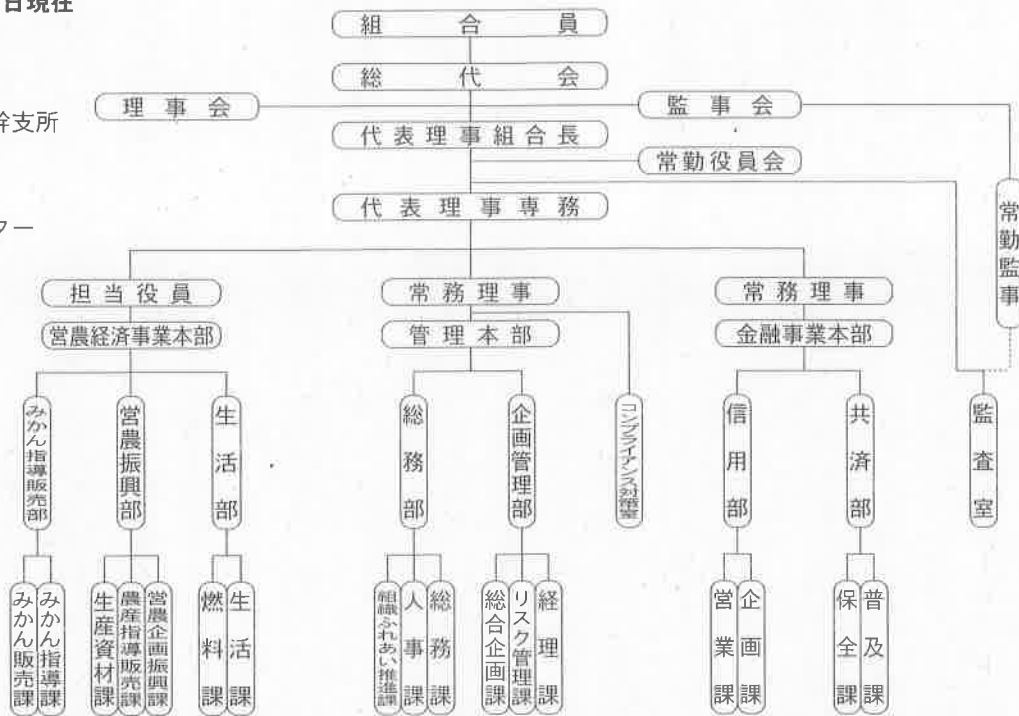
日現在

鈴支所

ワー

組合員

総代会

理事会

監事会

代表理事組合長

常勤役員会

代表理事専務

常勤監事

担当役員

営農経済事業本部

常務理事

管理本部

常務理事

金融事業本部

みかん指導販売部

営農振興部

生活部

総務部

企画管理部

コンプライアンス対策室

信用部

共済部

監査室

みかん販売課

みかん指導課

生産資材課

農産指導販売課

営農企画振興課

燃料課

生活課

組織ふれあい推進課

人事課

総務課

総合企画課

リスク管理課

経理課

営業課

企画課

保全課

普及課